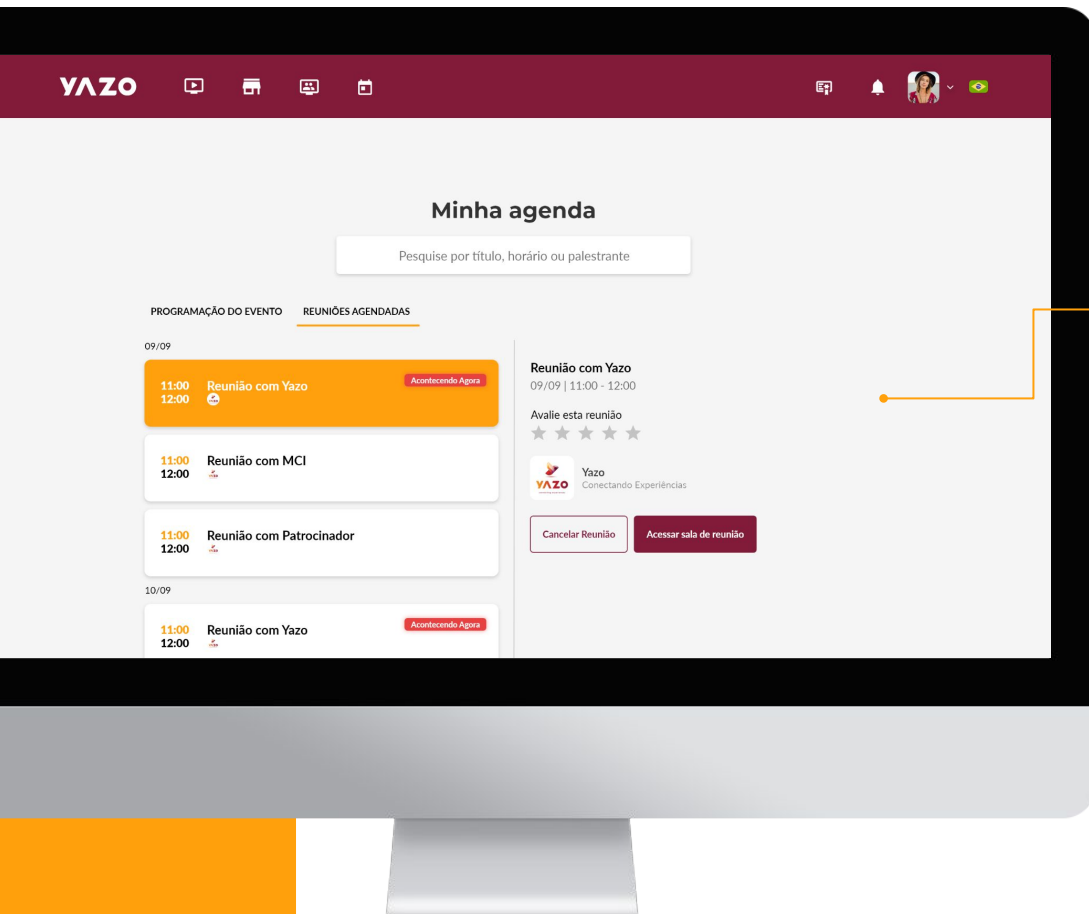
YAZO

Minha agenda

Pesquise por título, horário ou palestrante

PROGRAMAÇÃO DO EVENTO REUNIÕES AGENDADAS

09/09

11:00 12:00 Reunião com Yazo Acontecendo Agora

11:00 12:00 Reunião com MCI

11:00 12:00 Reunião com Patrocinador

10/09

11:00 12:00 Reunião com Yazo Acontecendo Agora

Reunião com Yazo
09/09 | 11:00 - 12:00

Avalie esta reunião

YAZO Yazo
Conectando Experiências

Cancelar Reunião Acessar sala de reunião